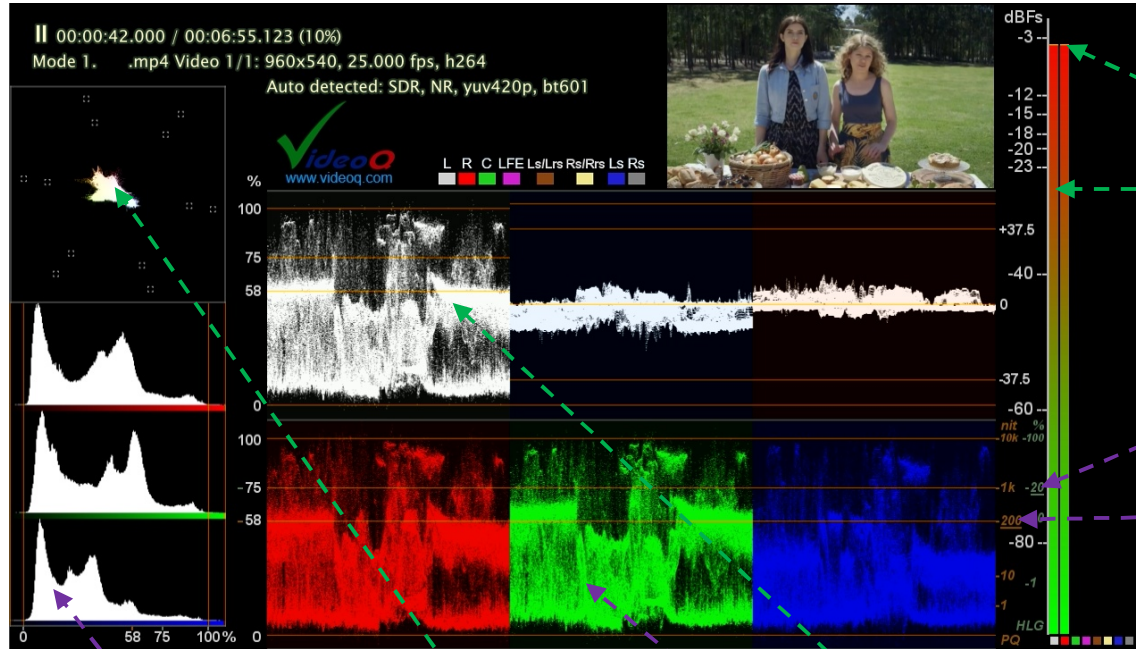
II 00:00:42.000 / 00:06:55.123 (10%)
Mode 1. .mp4 Video 1/1: 960x540, 25.000 fps, h264
Auto detected: SDR, NR, yuv420p, bt601

VideoQ
www.videoq.com

L R C LFE Ls/Lrs Rs/Rrs Ls Rs

%
100
75
58
0

+37.5
0
-37.5

100
-75
-58
0

nit %
10k 100
1k 20
200 10
10 1
1
HLG
PQ

0 58 75 100%

dBFs
-3
-12
-15
-18
-20
-23
-40
-60
-80